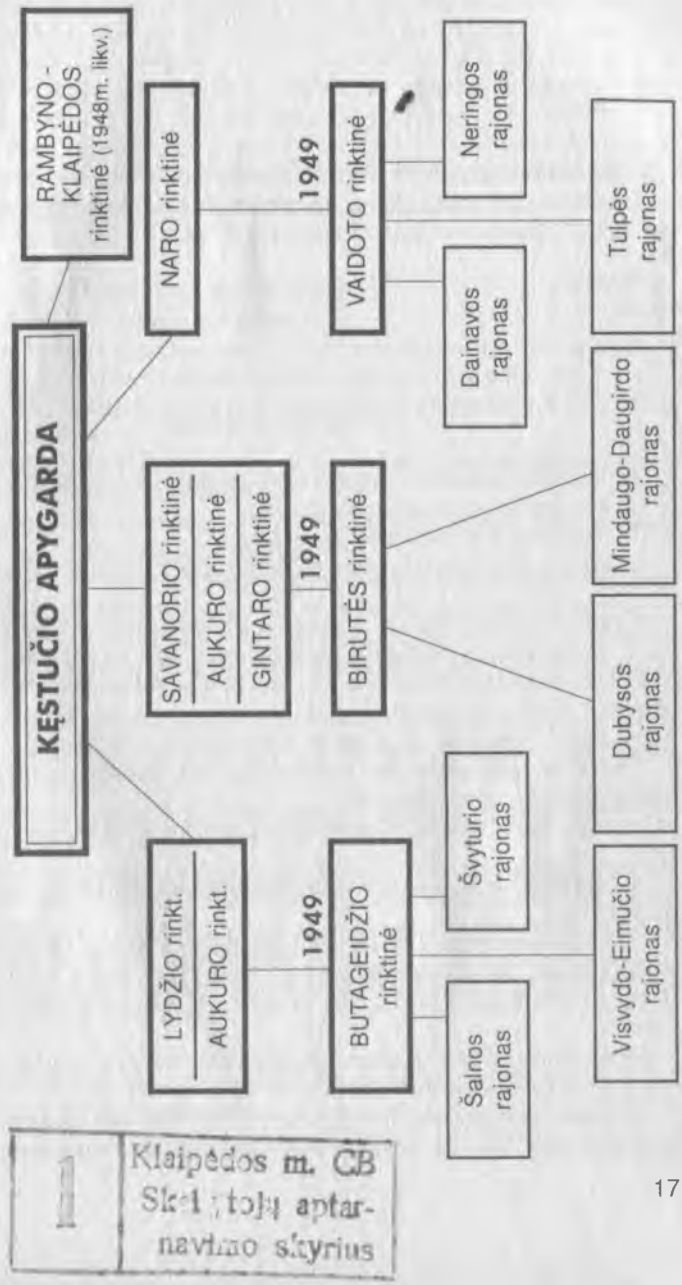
KĘSTUČIO APYGARDA

RAMBYNO - KLAIPĖDOS rinktinė (1948m. likv.)

NARO rinktinė

1949

VAIDOTO rinktinė

Neringos rajonas

Tulpės rajonas

Dainavos rajonas

SAVANORIO rinktinė

AUKURO rinktinė

GINTARO rinktinė

1949

BIRUTĖS rinktinė

Mindaugo-Daugirdo rajonas

Dubysos rajonas

LYDŽIO rinkt.

AUKURO rinkt.

1949

BUTAGEIDŽIO rinktinė

Švyturio rajonas

Šalnos rajonas

Visvydo-Eimučio rajonas

Klaipėdos m. CB Skaitytojų aptarnavimo skyrius

17